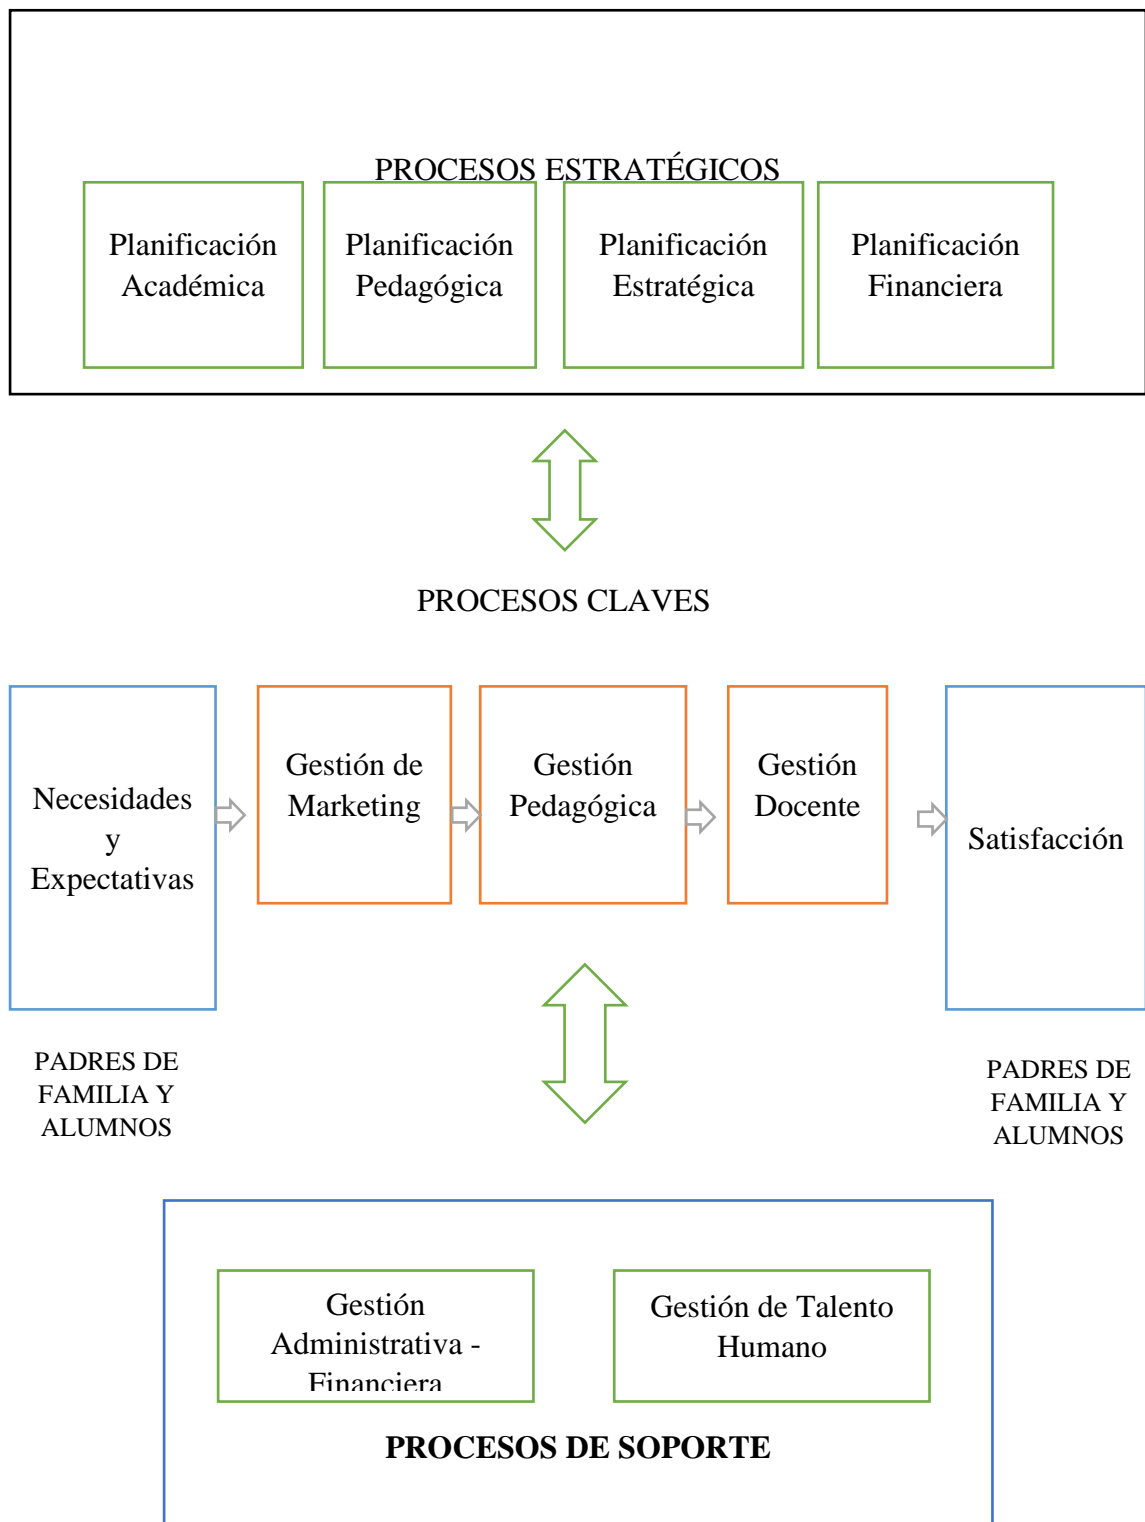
PROCESOS ESTRATÉGICOS

Planificación Académica

Planificación Pedagógica

Planificación Estratégica

Planificación Financiera

PROCESOS CLAVES

Necesidades y Expectativas

Gestión de Marketing

Gestión Pedagógica

Gestión Docente

Satisfacción

PADRES DE FAMILIA Y ALUMNOS

PADRES DE FAMILIA Y ALUMNOS

Gestión Administrativa - Financiera

Gestión de Talento Humano

PROCESOS DE SOPORTE